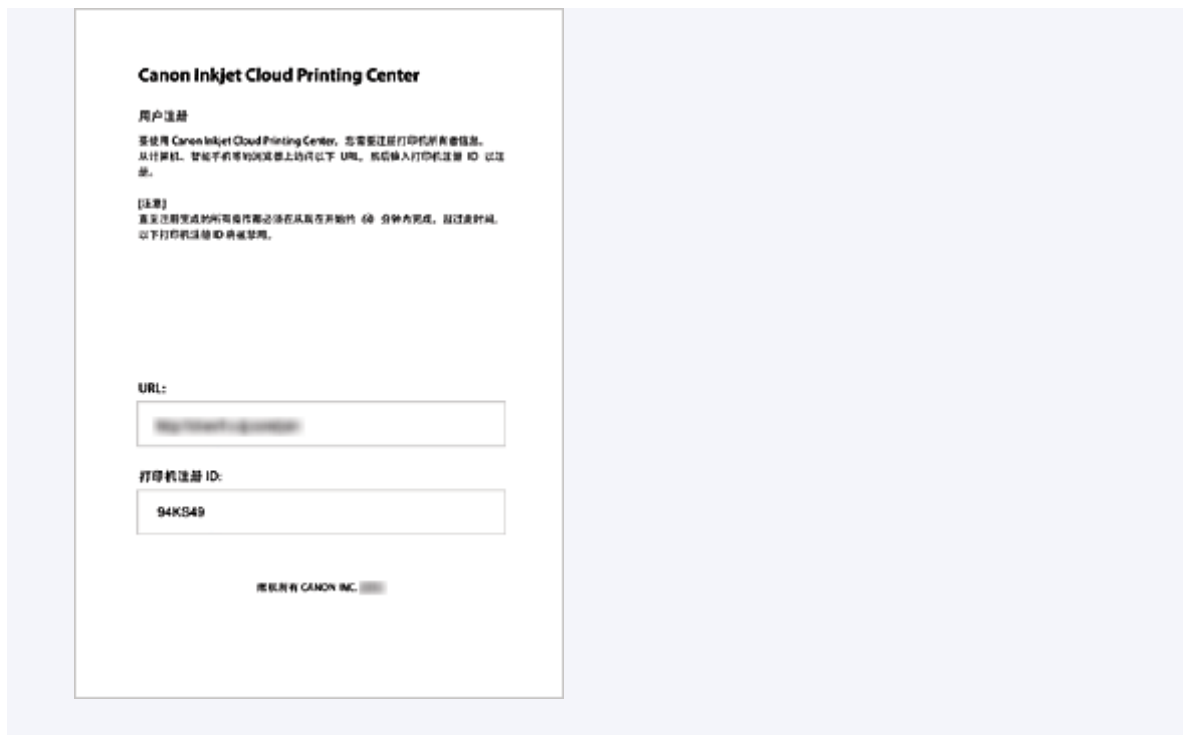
Canon Inkjet Cloud Printing Center

用户注册

要使用 Canon Inkjet Cloud Printing Center，您需要注册打印机所有者信息。从计算机、智能手机等的浏览器上访问以下 URL，然后输入打印机注册 ID 以注册。

[注意]
直至注册完成的所有操作都必须在从现在开始约 60 分钟内完成，超过此时间，以下打印机注册 ID 将被禁用。

URL:

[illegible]

打印机注册 ID:

94KS49

版权所有 CANON INC. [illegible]